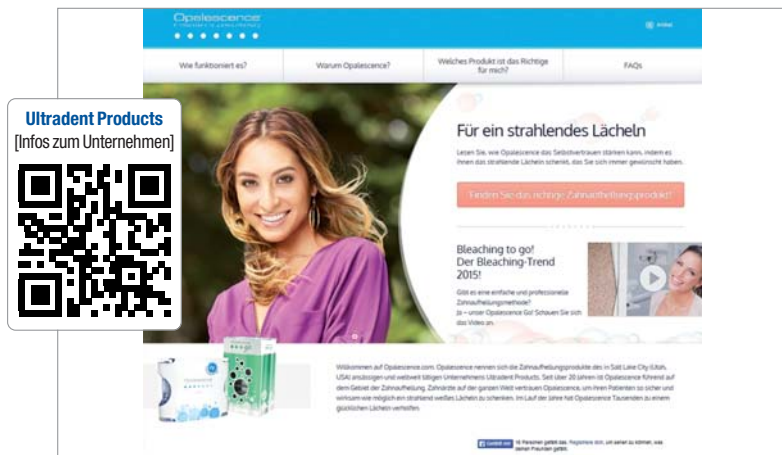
Ultradent Products
[Infos zum Unternehmen]

Opalescence

Wie funktioniert es?

Warum Opalescence?

Welches Produkt ist das Richtige für mich?

FAQs

Für ein strahlendes Lächeln

Lesen Sie, wie Opalescence das Selbstvertrauen stärken kann, indem es Ihnen das strahlende Lächeln schenkt, das Sie sich immer gewünscht haben.

Finden Sie das richtige Zahnaufhellungsprodukt!

Bleaching to go! Der Bleaching-Trend 2015!

Gibt es eine einfache und professionelle Zahnaufhellungsmethode? Ja – unser Opalescence Go! Schauen Sie sich das Video an.

Willkommen auf Opalescence.com. Opalescence nennen sich die Zahnaufhellungsprodukte des in Salt Lake City (Utah, USA) ansässigen und weltweit tätigen Unternehmens Ultradent Products. Seit über 20 Jahren ist Opalescence führend auf dem Gebiet der Zahnaufhellung. Zahnärzte auf der ganzen Welt vertrauen Opalescence, um ihren Patienten so sicher und wirksam wie möglich ein strahlend weißes Lächeln zu schenken. Im Lauf der Jahre hat Opalescence Tausenden zu einem glücklichen Lächeln verholfen.

Gefällt mir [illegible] Personen gefällt das. Registriere dich, um sehen zu können, was deinen Freunden gefällt.